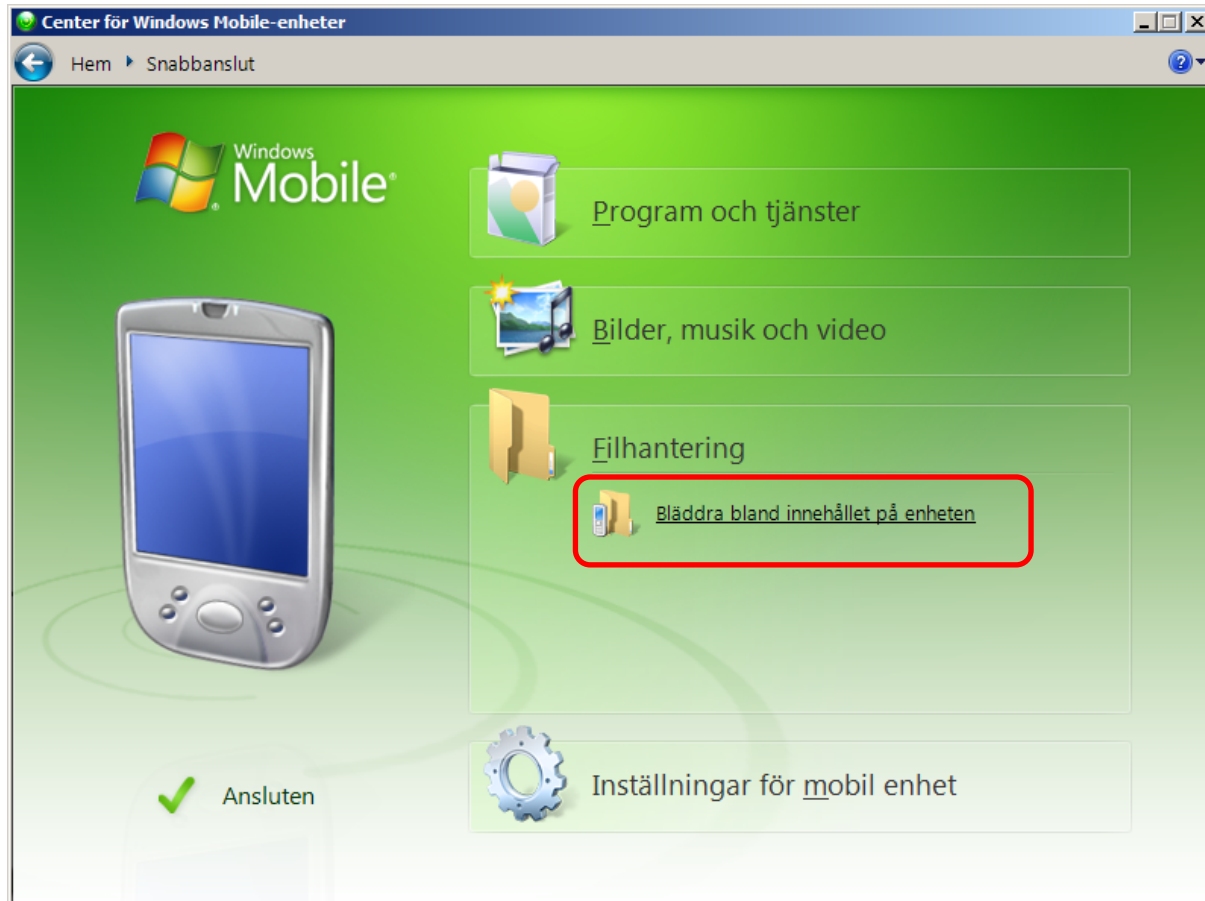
Center för Windows Mobile-enheter

Hem ▸ Snabbanslut

Windows Mobile

Program och tjänster

Bilder, musik och video

Filhantering

Bläddra bland innehållet på enheten

Ansluten

Inställningar för mobil enhet